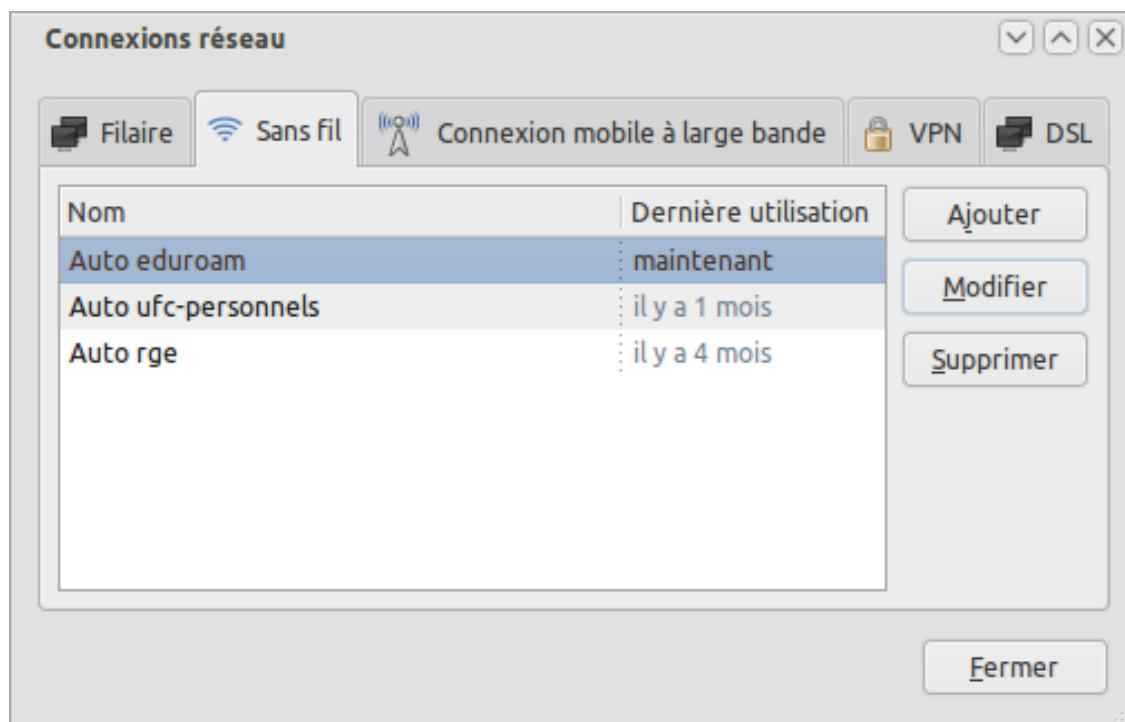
Connexions réseau

Filaire
Sans fil
Connexion mobile à large bande
VPN
DSL

| Nom | Dernière utilisation |
|---|---|
| Auto eduroam | maintenant |
| Auto ufc-personnels | il y a 1 mois |
| Auto rge | il y a 4 mois |

Ajouter
Modifier
Supprimer

Fermer